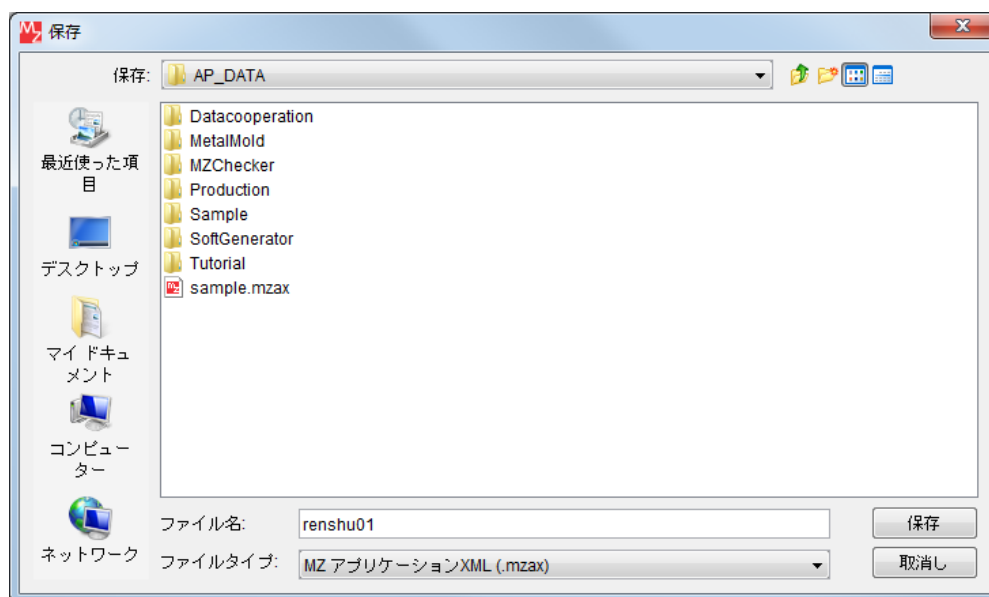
保存

保存: AP_DATA

最近使った項目

デスクトップ

マイドキュメント

コンピューター

ネットワーク

Datacooperation
MetalMold
MZChecker
Production
Sample
SoftGenerator
Tutorial
sample.mzax

ファイル名: renshu01
ファイルタイプ: MZ アプリケーションXML (.mzax)

保存
取消し